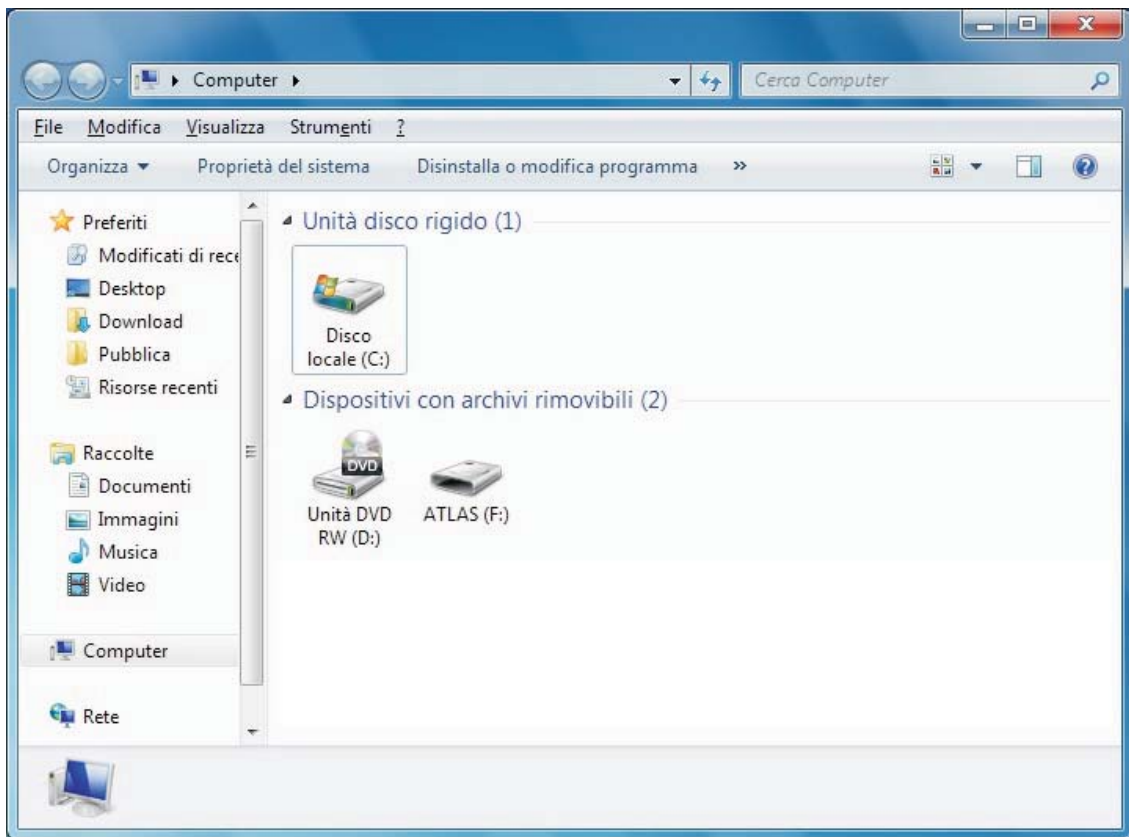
Computer ▸

Cerca Computer

File Modifica Visualizza Strumenti ?

Organizza ▾ Proprietà del sistema Disinstalla o modifica programma »

Preferiti
Modificati di rece
Desktop
Download
Pubblica
Risorse recenti

Raccolte
Documenti
Immagini
Musica
Video

Computer

Rete

Unità disco rigido (1)

Disco locale (C:)

Dispositivi con archivi rimovibili (2)

DVD

Unità DVD RW (D:)

ATLAS (F:)